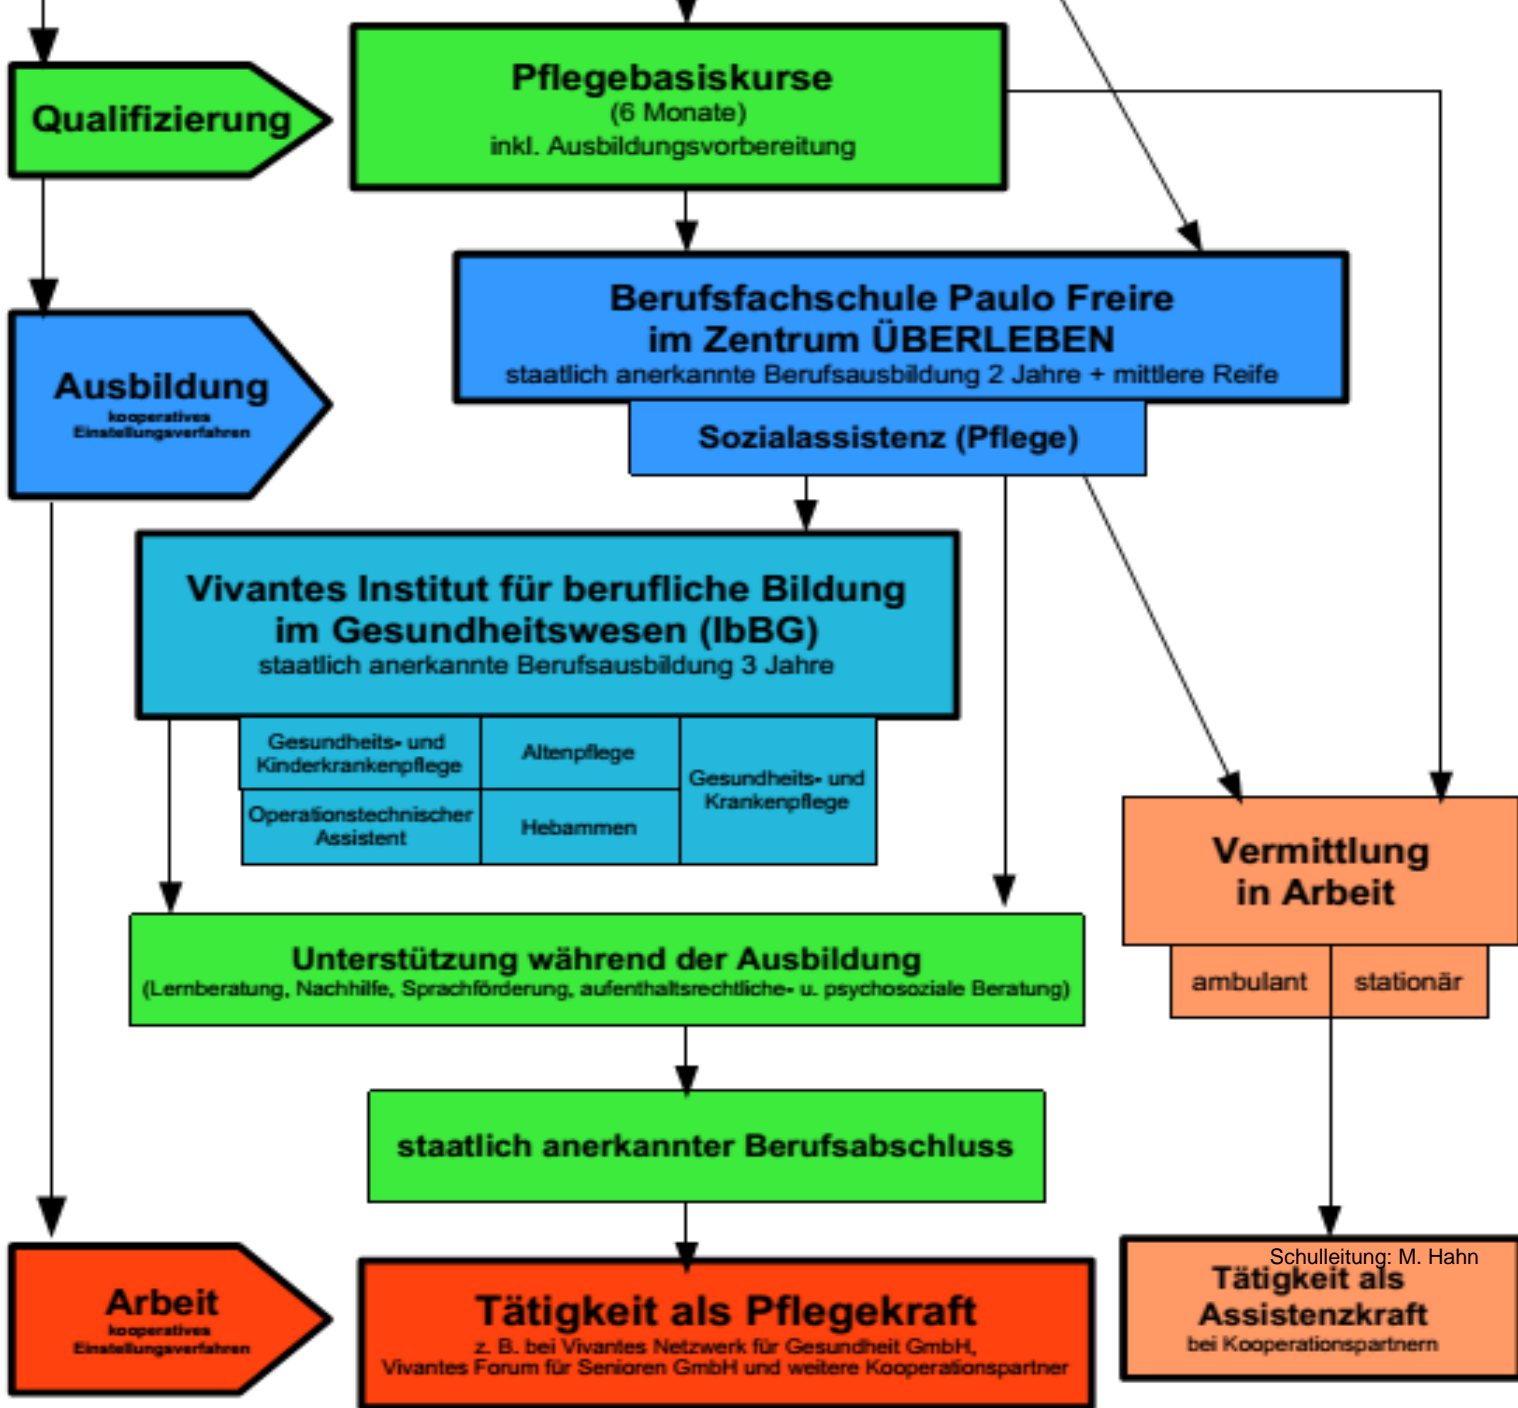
Qualifizierung

Pflegebasiskurse
(6 Monate)
inkl. Ausbildungsvorbereitung

Ausbildung
kooperatives Einstellungsverfahren

Berufsfachschule Paulo Freire im Zentrum ÜBERLEBEN
staatlich anerkannte Berufsausbildung 2 Jahre + mittlere Reife

Sozialassistenz (Pflege)

Vivantes Institut für berufliche Bildung im Gesundheitswesen (IbBG)
staatlich anerkannte Berufsausbildung 3 Jahre

Gesundheits- und Kinderkrankenpflege

Altenpflege

Gesundheits- und Krankenpflege

Operationstechnischer Assistent

Hebammen

Vermittlung in Arbeit

ambulant

stationär

Unterstützung während der Ausbildung
(Lernberatung, Nachhilfe, Sprachförderung, aufenthaltsrechtliche- u. psychosoziale Beratung)

staatlich anerkannter Berufsabschluss

Arbeit
kooperatives Einstellungsverfahren

Tätigkeit als Pflegekraft
z. B. bei Vivantes Netzwerk für Gesundheit GmbH, Vivantes Forum für Senioren GmbH und weitere Kooperationspartner

Schulleitung: M. Hahn

Tätigkeit als Assistenzkraft
bei Kooperationspartnern